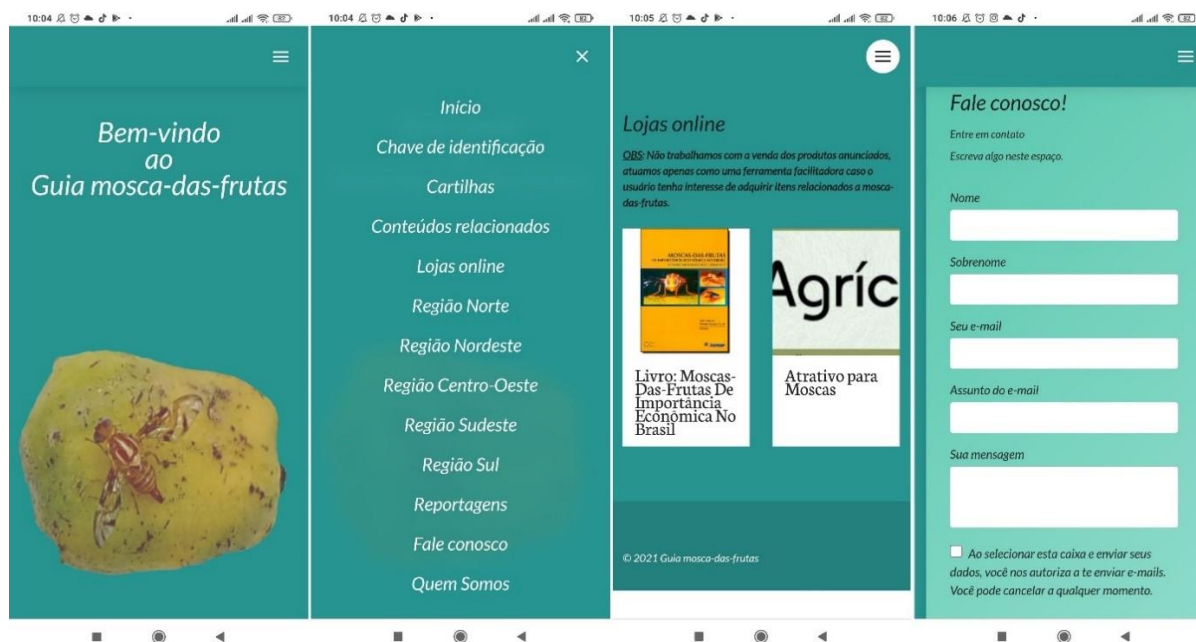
10:04

Bem-vindo
ao
Guia mosca-das-frutas

10:04

Início

Chave de identificação

Cartilhas

Conteúdos relacionados

Lojas online

Região Norte

Região Nordeste

Região Centro-Oeste

Região Sudeste

Região Sul

Reportagens

Fale conosco

Quem Somos

10:05

Lojas online

OBS: Não trabalhamos com a venda dos produtos anunciados, atuamos apenas como uma ferramenta facilitadora caso o usuário tenha interesse de adquirir itens relacionados a mosca-das-frutas.

MOSCAS-DAS-FRUTAS

Livro: Moscas-Das-Frutas De Importância Econômica No Brasil

Agríc

Atrativo para Moscas

© 2021 Guia mosca-das-frutas

10:06

Fale conosco!

Entre em contato

Escreva algo neste espaço.

Nome

Sobrenome

Seu e-mail

Assunto do e-mail

Sua mensagem

Ao selecionar esta caixa e enviar seus dados, você nos autoriza a te enviar e-mails. Você pode cancelar a qualquer momento.